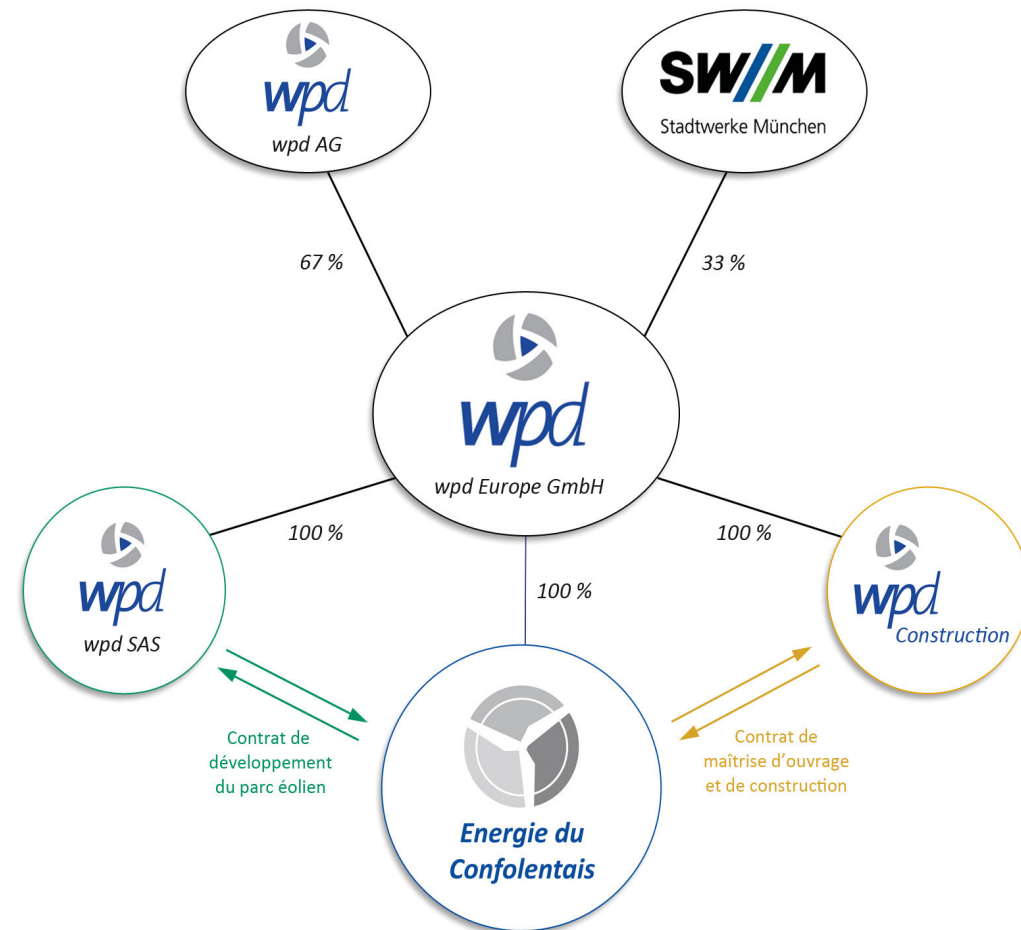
wpd
wpd AG

SW//M
Stadtwerke München

67 %

33 %

wpd
wpd Europe GmbH

100 %

100 %

100 %

wpd
wpd SAS

wpd
Construction

Contrat de développement du parc éolien

Energie du Confolentais

Contrat de maîtrise d'ouvrage et de construction